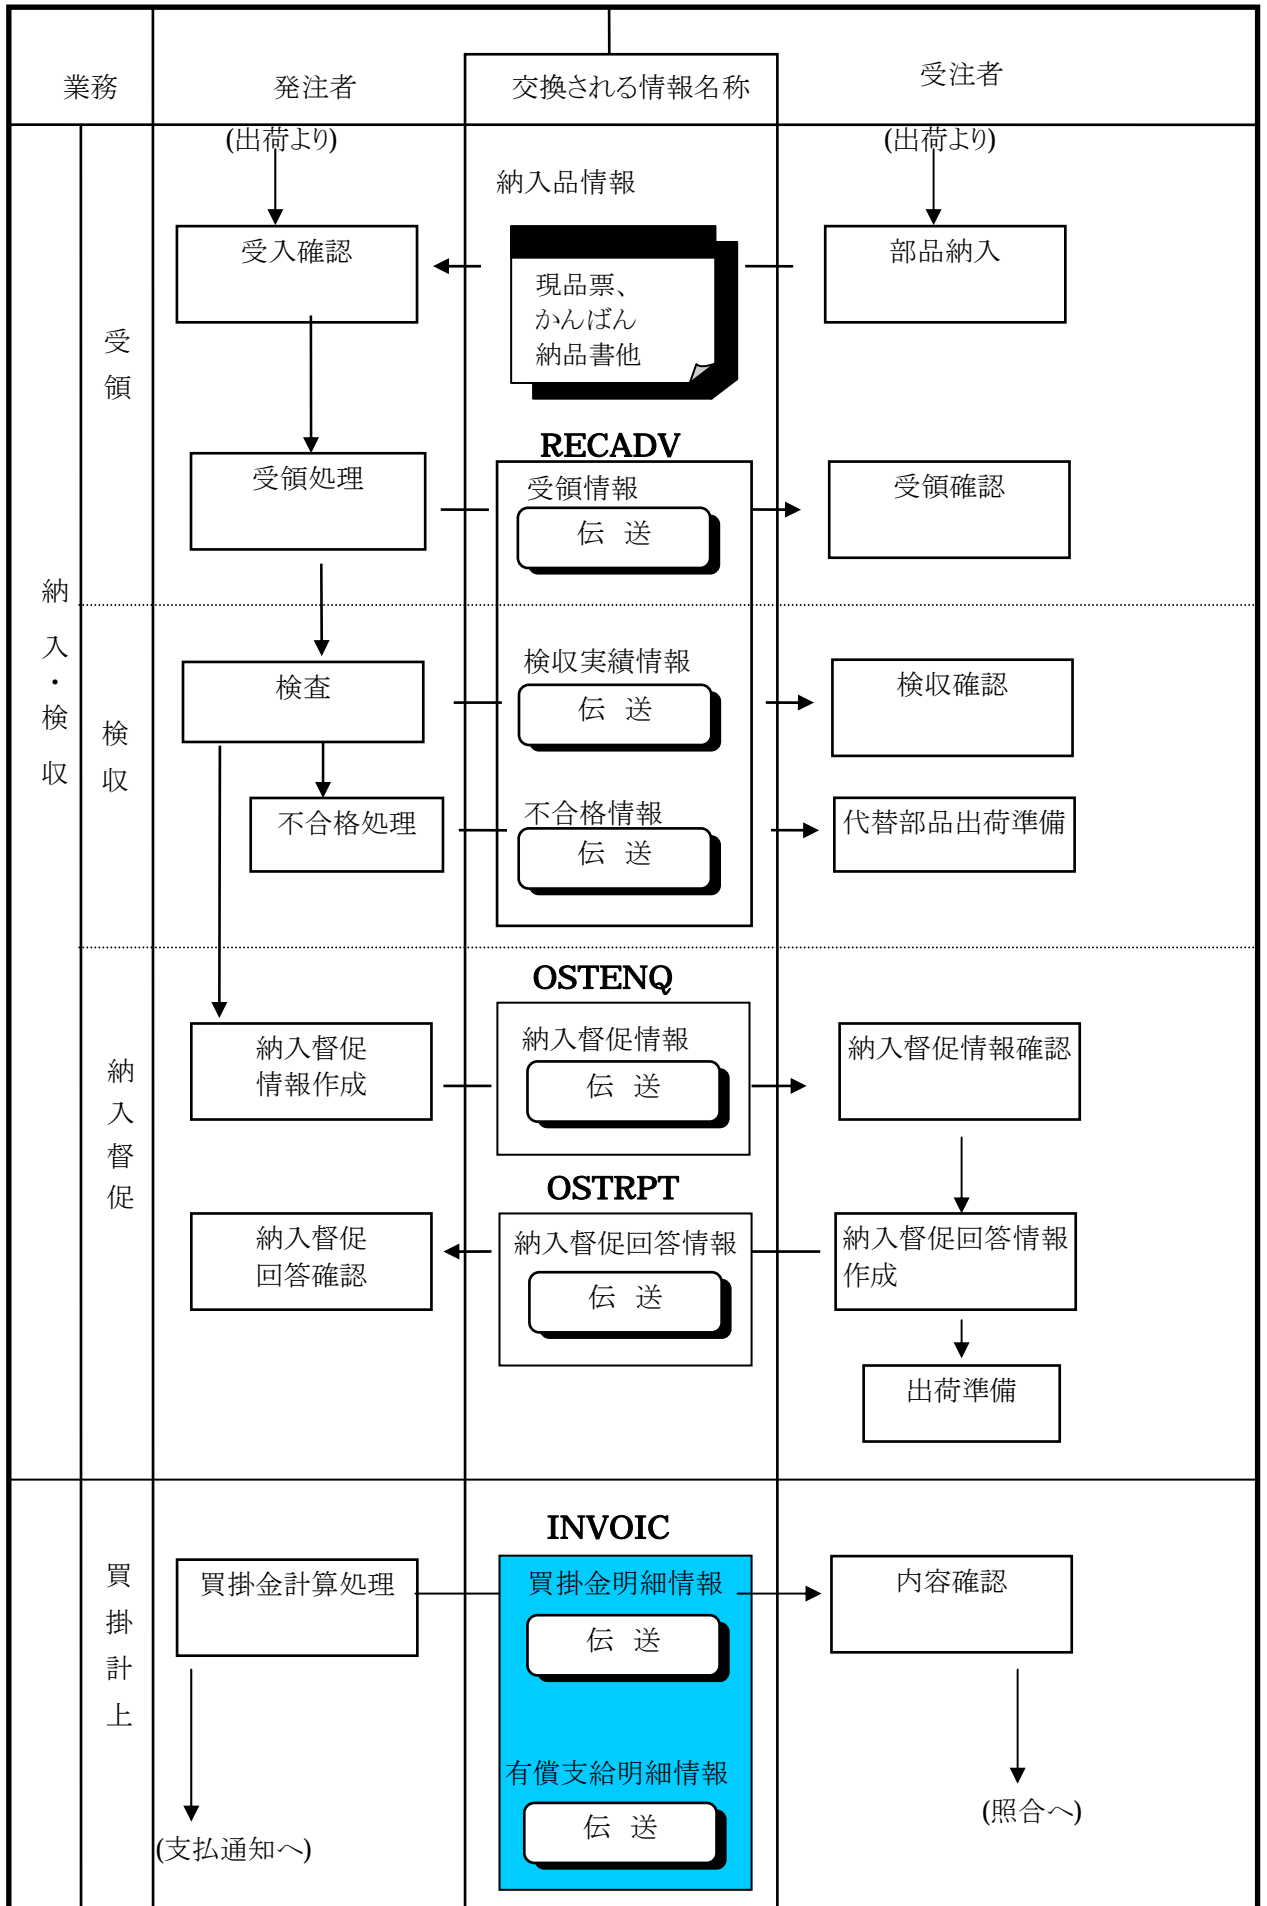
| 業務 | 発注者 | 交換される情報名称 | 受注者 |
|---|---|---|---|

納入・検収

受領

(出荷より)

受入確認

納入品情報

現品票、
かんばん
納品書他

(出荷より)

部品納入

受領処理

RECADV

受領情報

伝 送

受領確認

検収

検査

検収実績情報

伝 送

検収確認

不合格処理

不合格情報

伝 送

代替部品出荷準備

納入督促

OSTENQ

納入督促情報作成

納入督促情報

伝 送

納入督促情報確認

OSTRPT

納入督促回答確認

納入督促回答情報

伝 送

納入督促回答情報作成

出荷準備

買掛計上

INVOIC

買掛金計算処理

買掛金明細情報

伝 送

内容確認

有償支給明細情報

伝 送

(支払通知へ)

(照合へ)